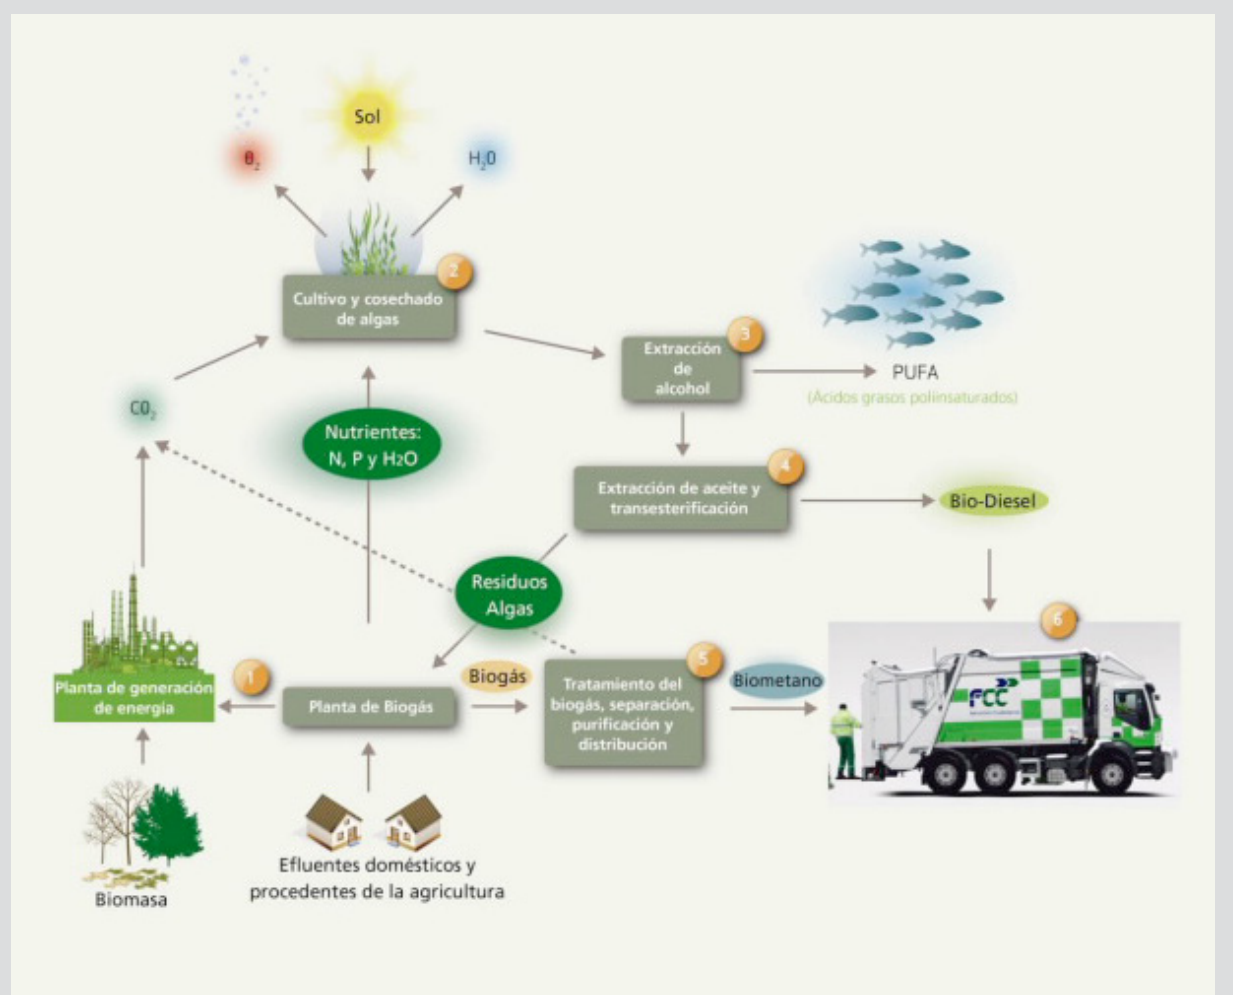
Sol

$O_2$

$H_2O$

2
Cultivo y cosechado de algas

3
Extracción de alcohol

PUFA
(Ácidos grasos polinsaturados)

$CO_2$

Nutrientes: N, P y $H_2O$

4
Extracción de aceite y transesterificación

Bio-Diesel

Residuos Algas

6

FCC

1
Planta de generación de energía

Planta de Biogás

Biogás

5
Tratamiento del biogás, separación, purificación y distribución

Biometano

Biomasa

Efluentes domésticos y procedentes de la agricultura